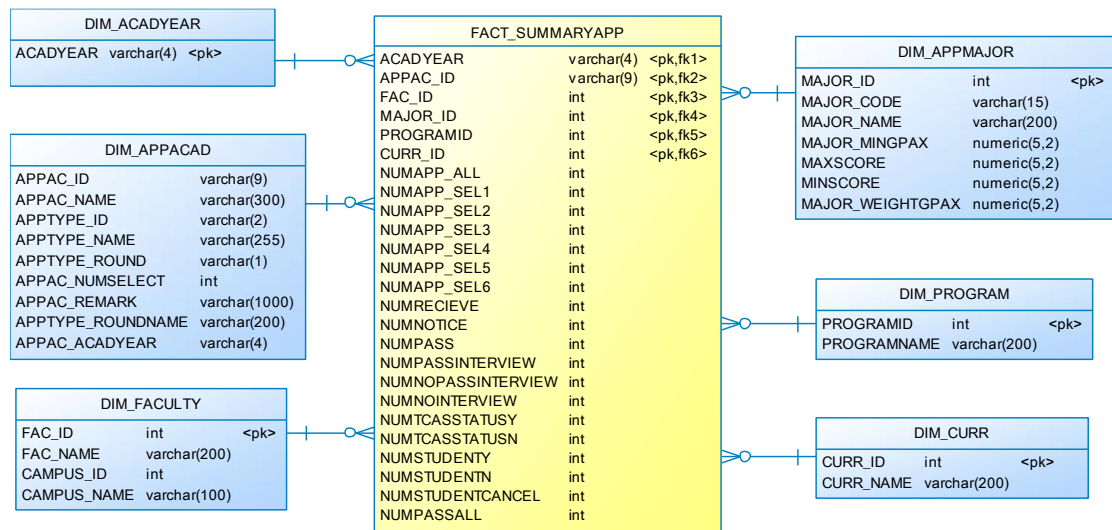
DIM_ACADYEAR

| ACADYEAR | varchar(4) | <pk> |
|---|---|---|

DIM_APPACAD

| APPAC_ID | varchar(9) |
|---|---|
| APPAC_NAME | varchar(300) |
| APPTYPE_ID | varchar(2) |
| APPTYPE_NAME | varchar(255) |
| APPTYPE_ROUND | varchar(1) |
| APPAC_NUMSELECT | int |
| APPAC_REMARK | varchar(1000) |
| APPTYPE_ROUNDNAME | varchar(200) |
| APPAC_ACADYEAR | varchar(4) |

DIM_FACULTY

| FAC_ID | int | <pk> |
|---|---|---|
| FAC_NAME | varchar(200) | |
| CAMPUS_ID | int | |
| CAMPUS_NAME | varchar(100) | |

FACT_SUMMARYAPP

| ACADYEAR | varchar(4) | <pk,fk1> |
|---|---|---|
| APPAC_ID | varchar(9) | <pk,fk2> |
| FAC_ID | int | <pk,fk3> |
| MAJOR_ID | int | <pk,fk4> |
| PROGRAMID | int | <pk,fk5> |
| CURR_ID | int | <pk,fk6> |
| NUMAPP_ALL | int | |
| NUMAPP_SEL1 | int | |
| NUMAPP_SEL2 | int | |
| NUMAPP_SEL3 | int | |
| NUMAPP_SEL4 | int | |
| NUMAPP_SEL5 | int | |
| NUMAPP_SEL6 | int | |
| NUMRECIEVE | int | |
| NUMNOTICE | int | |
| NUMPASS | int | |
| NUMPASSINTERVIEW | int | |
| NUMNOPASSINTERVIEW | int | |
| NUMNOINTERVIEW | int | |
| NUMTCASSTATUSY | int | |
| NUMTCASSTATUSN | int | |
| NUMSTUDENTY | int | |
| NUMSTUDENTN | int | |
| NUMSTUDENTCANCEL | int | |
| NUMPASSALL | int | |

DIM_APPMAJOR

| MAJOR_ID | int | <pk> |
|---|---|---|
| MAJOR_CODE | varchar(15) | |
| MAJOR_NAME | varchar(200) | |
| MAJOR_MINGPAX | numeric(5,2) | |
| MAXSCORE | numeric(5,2) | |
| MINSCORE | numeric(5,2) | |
| MAJOR_WEIGHTGPAX | numeric(5,2) | |

DIM_PROGRAM

| PROGRAMID | int | <pk> |
|---|---|---|
| PROGRAMNAME | varchar(200) | |

DIM_CURR

| CURR_ID | int | <pk> |
|---|---|---|
| CURR_NAME | varchar(200) | |